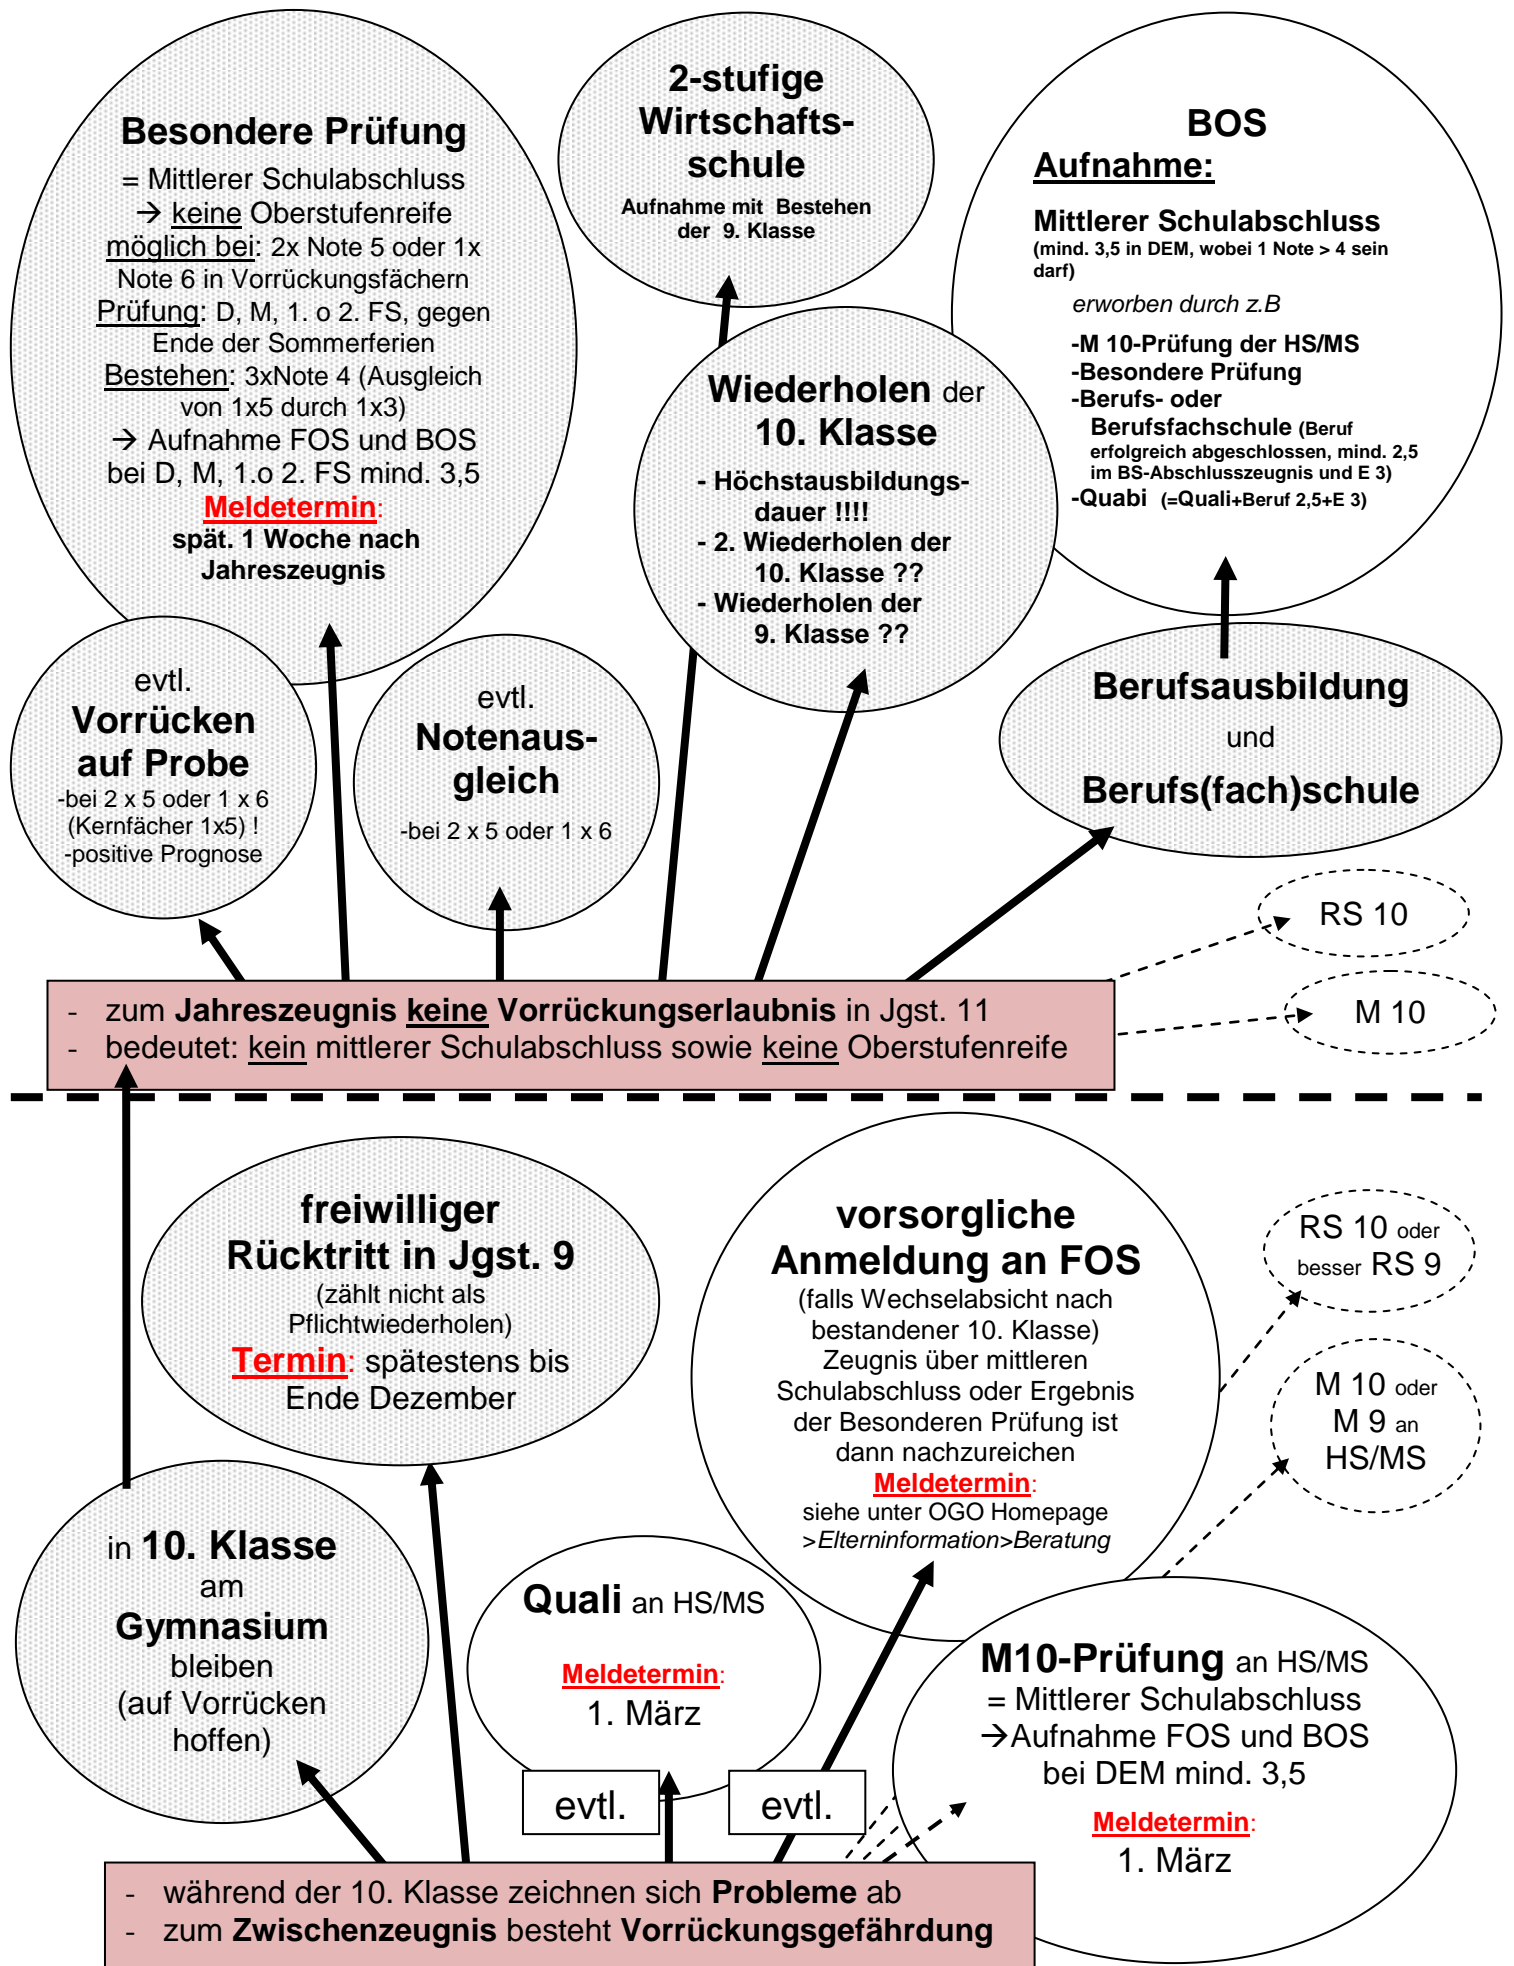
Besondere Prüfung
= Mittlerer Schulabschluss
→ keine Oberstufenreife
möglich bei: 2x Note 5 oder 1x Note 6 in Vorrückungsfächern
Prüfung: D, M, 1. o 2. FS, gegen Ende der Sommerferien
Bestehen: 3xNote 4 (Ausgleich von 1x5 durch 1x3)
→ Aufnahme FOS und BOS bei D, M, 1.o 2. FS mind. 3,5
Meldetermin: spät. 1 Woche nach Jahreszeugnis

2-stufige Wirtschaftsschule
Aufnahme mit Bestehen der 9. Klasse

BOS
Aufnahme:
Mittlerer Schulabschluss
(mind. 3,5 in DEM, wobei 1 Note > 4 sein darf)
erworben durch z.B
-M 10-Prüfung der HS/MS
-Besondere Prüfung
-Berufs- oder Berufsfachschule (Beruf erfolgreich abgeschlossen, mind. 2,5 im BS-Abschlusszeugnis und E 3)
-Quabi (=Quali+Beruf 2,5+E 3)

Wiederholen der 10. Klasse
- Höchstausbildungsdauer !!!!
- 2. Wiederholen der 10. Klasse ??
- Wiederholen der 9. Klasse ??

evtl.
Vorrücken auf Probe
-bei 2 x 5 oder 1 x 6 (Kernfächer 1x5) !
-positive Prognose

evtl.
Notenausgleich
-bei 2 x 5 oder 1 x 6

Berufsausbildung
und
Berufs(fach)schule

RS 10

M 10

- zum Jahreszeugnis keine Vorrückungserlaubnis in Jgst. 11
- bedeutet: kein mittlerer Schulabschluss sowie keine Oberstufenreife

freiwilliger Rücktritt in Jgst. 9
(zählt nicht als Pflichtwiederholen)
Termin: spätestens bis Ende Dezember

vorsorgliche Anmeldung an FOS
(falls Wechselabsicht nach bestandener 10. Klasse)
Zeugnis über mittleren Schulabschluss oder Ergebnis der Besonderen Prüfung ist dann nachzureichen
Meldetermin:
siehe unter OGO Homepage >Elterninformation>Beratung

RS 10 oder besser RS 9

M 10 oder M 9 an HS/MS

in 10. Klasse am Gymnasium bleiben (auf Vorrücken hoffen)

Quali an HS/MS
Meldetermin:
1. März

evtl.

evtl.

M10-Prüfung an HS/MS
= Mittlerer Schulabschluss
→Aufnahme FOS und BOS bei DEM mind. 3,5
Meldetermin:
1. März

- während der 10. Klasse zeichnen sich Probleme ab
- zum Zwischenzeugnis besteht Vorrückungsgefährdung